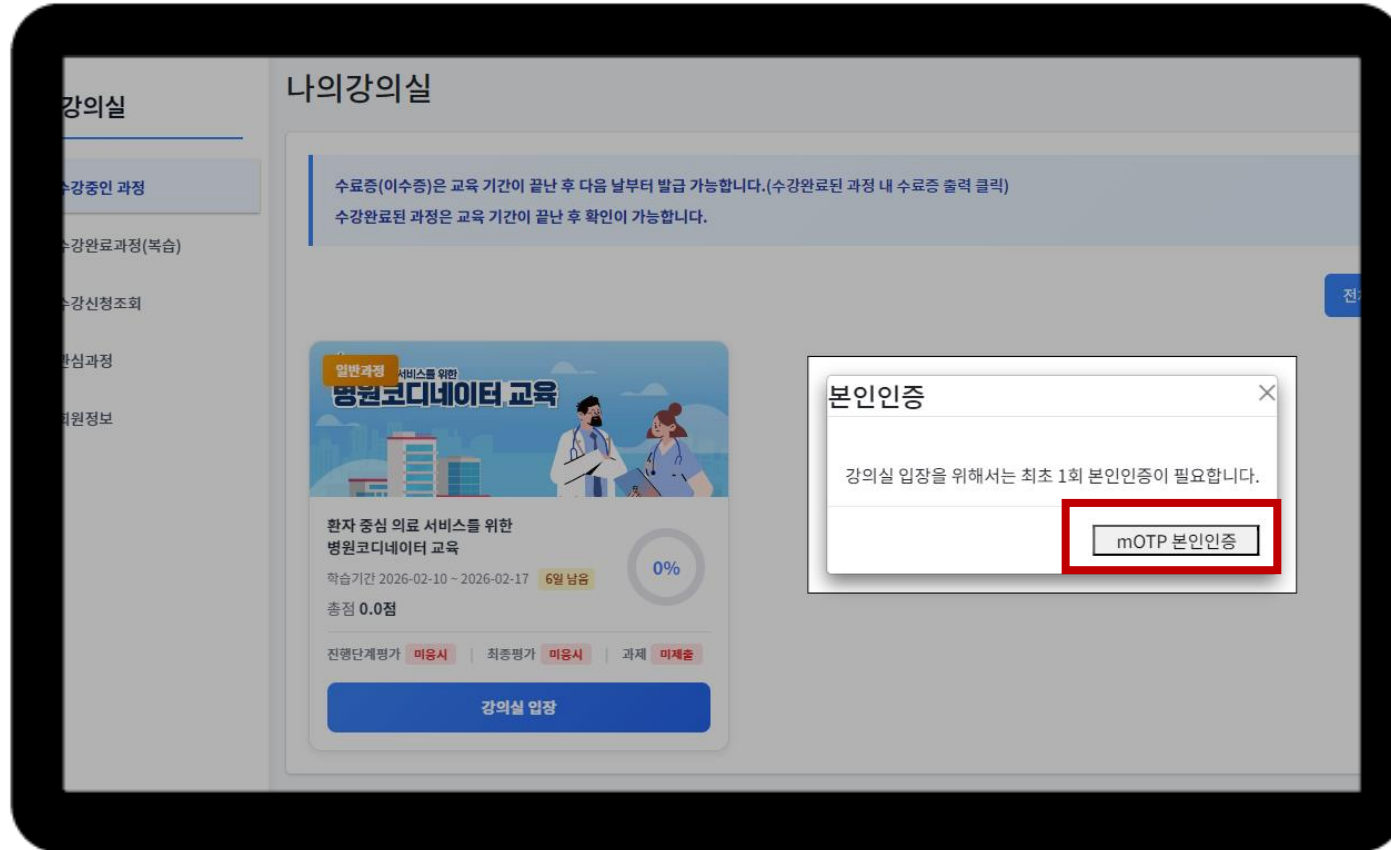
강의실

수강중인 과정

수강완료과정(복습)

수강신청조회

관심과정

회원정보

나의강의실

수료증(이수증)은 교육 기간이 끝난 후 다음 날부터 발급 가능합니다.(수강완료된 과정 내 수료증 출력 클릭)

수강완료된 과정은 교육 기간이 끝난 후 확인이 가능합니다.

전

일반과정

서비스를 위한

병원코디네이터 교육

환자 중심 의료 서비스를 위한 병원코디네이터 교육

0%

학습기간 2026-02-10 ~ 2026-02-17 6일 남음

총점 0.0점

진행단계평가 미응시 | 최종평가 미응시 | 과제 미제출

강의실 입장

본인인증

강의실 입장을 위해서는 최초 1회 본인인증이 필요합니다.

mOTP 본인인증